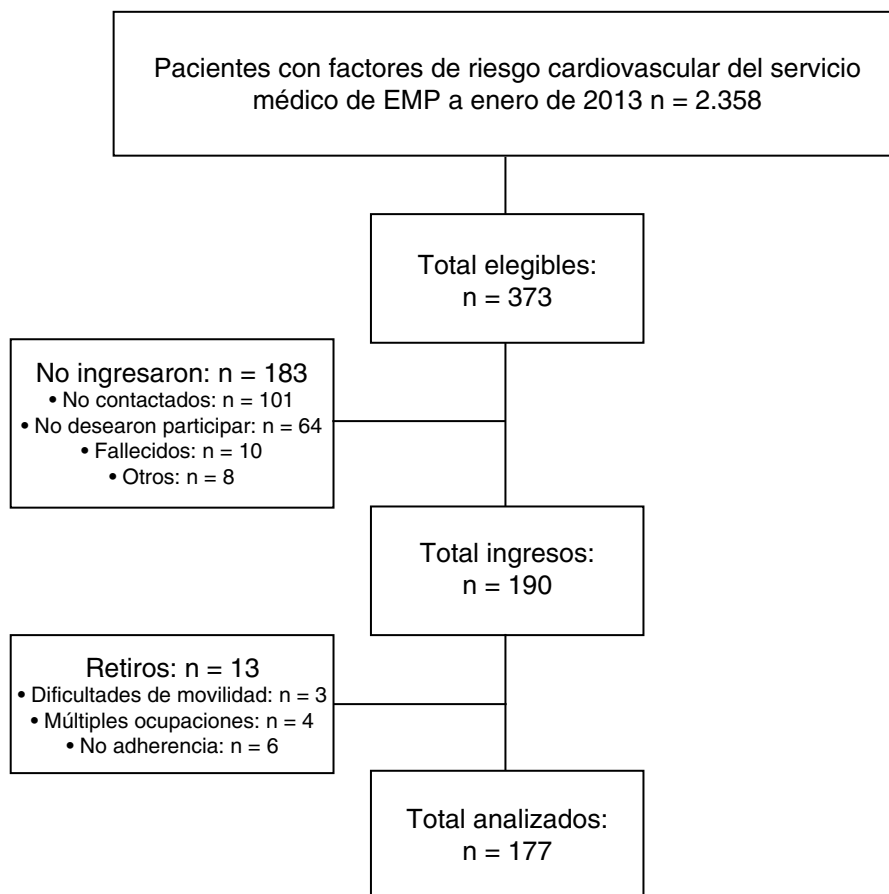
Pacientes con factores de riesgo cardiovascular del servicio médico de EMP a enero de 2013 n = 2.358

Total elegibles:
n = 373

No ingresaron: n = 183
• No contactados: n = 101
• No desearon participar: n = 64
• Fallecidos: n = 10
• Otros: n = 8

Total ingresos:
n = 190

Retiros: n = 13
• Dificultades de movilidad: n = 3
• Múltiples ocupaciones: n = 4
• No adherencia: n = 6

Total analizados:
n = 177